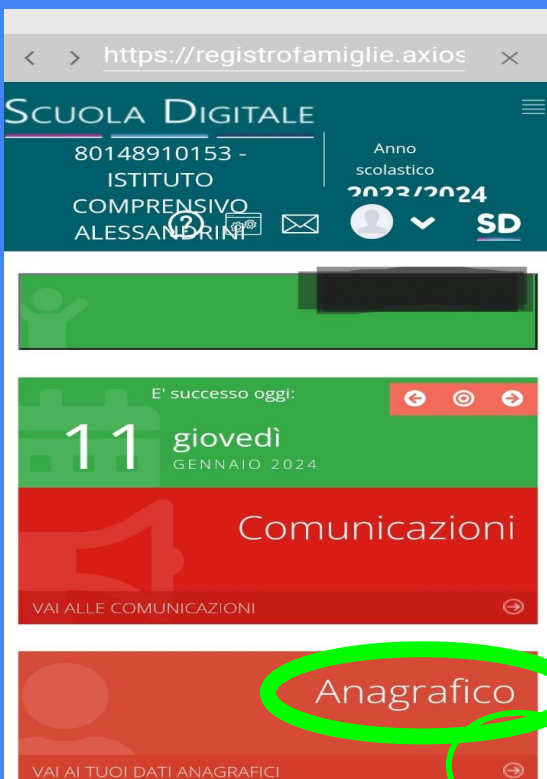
https://registrofamiglie.axios

SCUOLA DIGITALE

80148910153 - ISTITUTO COMPRENSIVO ALESSANDRINI

Anno scolastico 2023/2024

SD

E' successo oggi:

11 giovedì GENNAIO 2024

Comunicazioni

VAI ALLE COMUNICAZIONI

Anagrafico

VAI AI TUOI DATI ANAGRAFICI